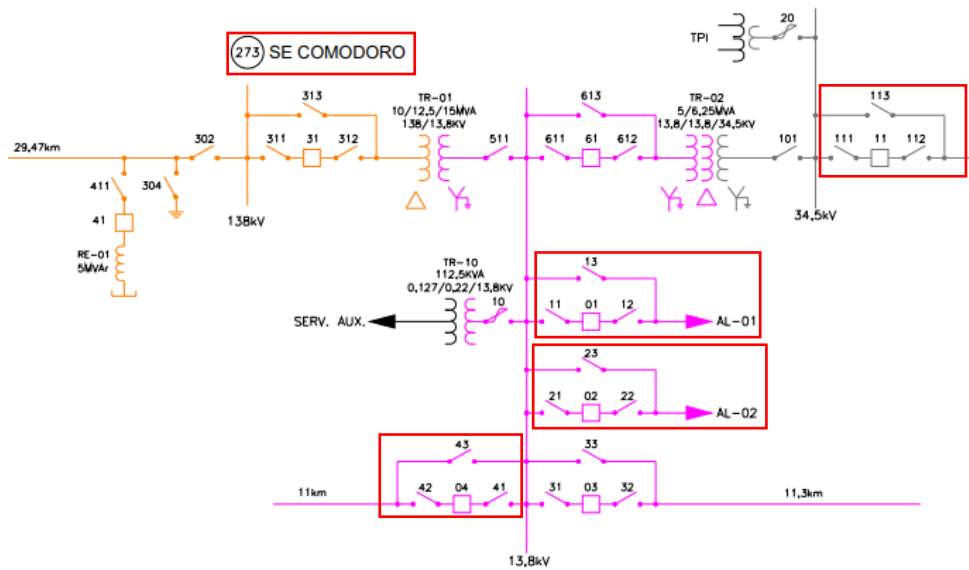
273 SE COMODORO

TPI
20

313
TR-01
10/12,5/15MVA
138/13,8kV
613
TR-02
5/6,25MVA
13,8/13,8/34,5kV
113

29,47km
302
311
31
312
511
611
61
612
101
111
11
112

411
304
41
RE-01
5MVAr
138kV
34,5kV

TR-10
112,5kVA
0,127/0,22/13,8kV
10
SERV. AUX.
13
11
01
12
AL-01

23
21
02
22
AL-02

43
33
11km
42
04
41
31
03
32
11,3km
13,8kV